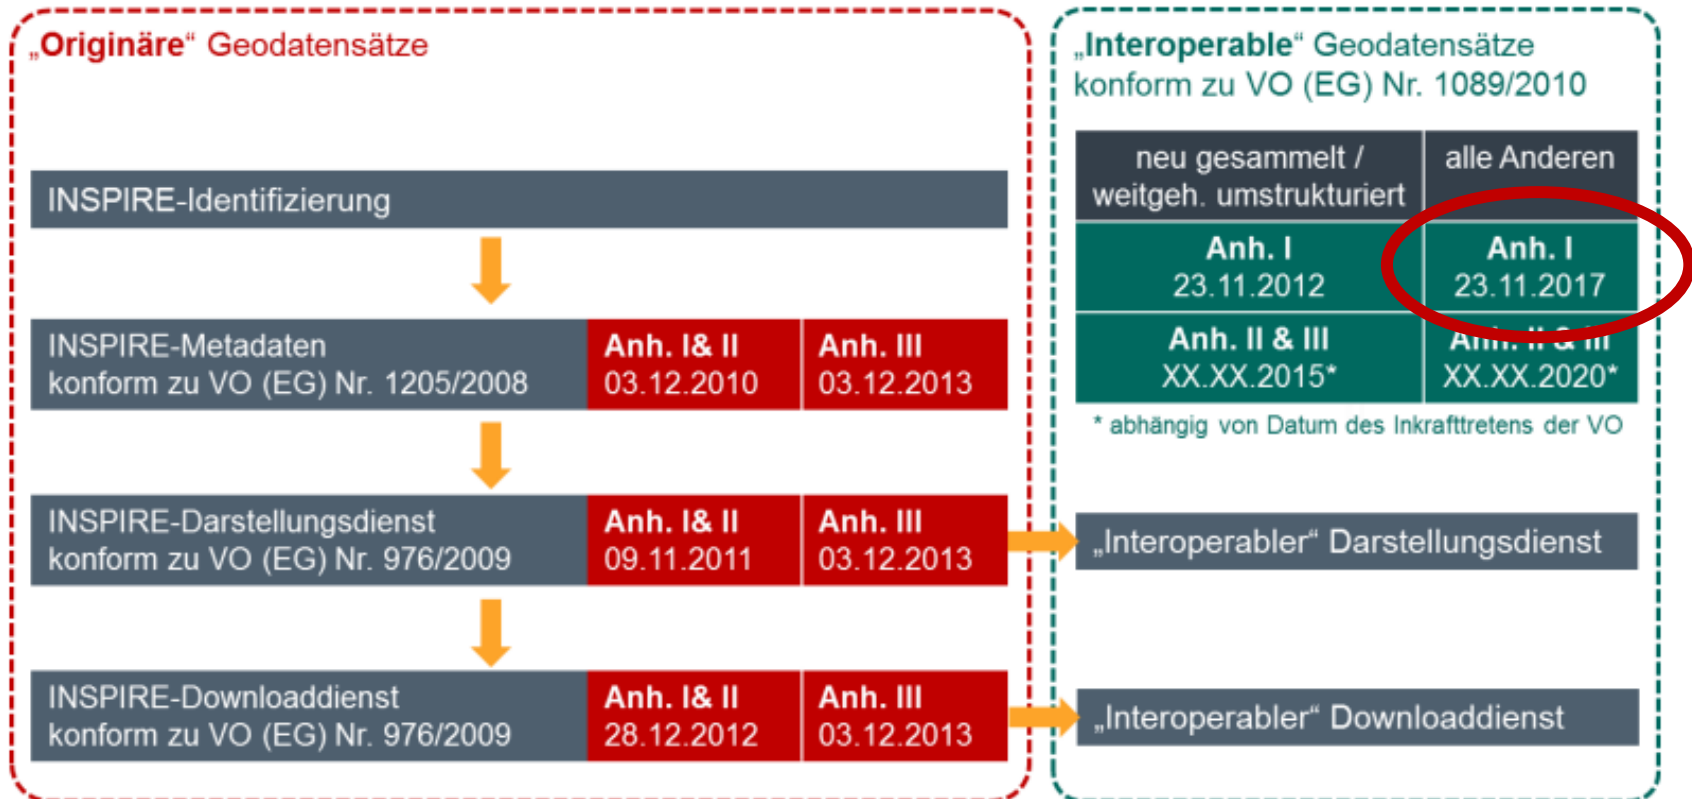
„Originäre“ Geodatensätze

INSPIRE-Identifizierung

| INSPIRE-Metadaten konform zu VO (EG) Nr. 1205/2008 | Anh. I& II 03.12.2010 | Anh. III 03.12.2013 |
|---|---|---|
| INSPIRE-Darstellungsdienst konform zu VO (EG) Nr. 976/2009 | Anh. I& II 09.11.2011 | Anh. III 03.12.2013 |
| INSPIRE-Downloaddienst konform zu VO (EG) Nr. 976/2009 | Anh. I& II 28.12.2012 | Anh. III 03.12.2013 |

„Interoperable“ Geodatensätze konform zu VO (EG) Nr. 1089/2010

| neu gesammelt / weitgeh. umstrukturiert | alle Anderen |
|---|---|
| Anh. I 23.11.2012 | Anh. I 23.11.2017 |
| Anh. II & III XX.XX.2015* | Anh. II & III XX.XX.2020* |

* abhängig von Datum des Inkrafttretens der VO

„Interoperabler“ Darstellungsdienst

„Interoperabler“ Downloaddienst